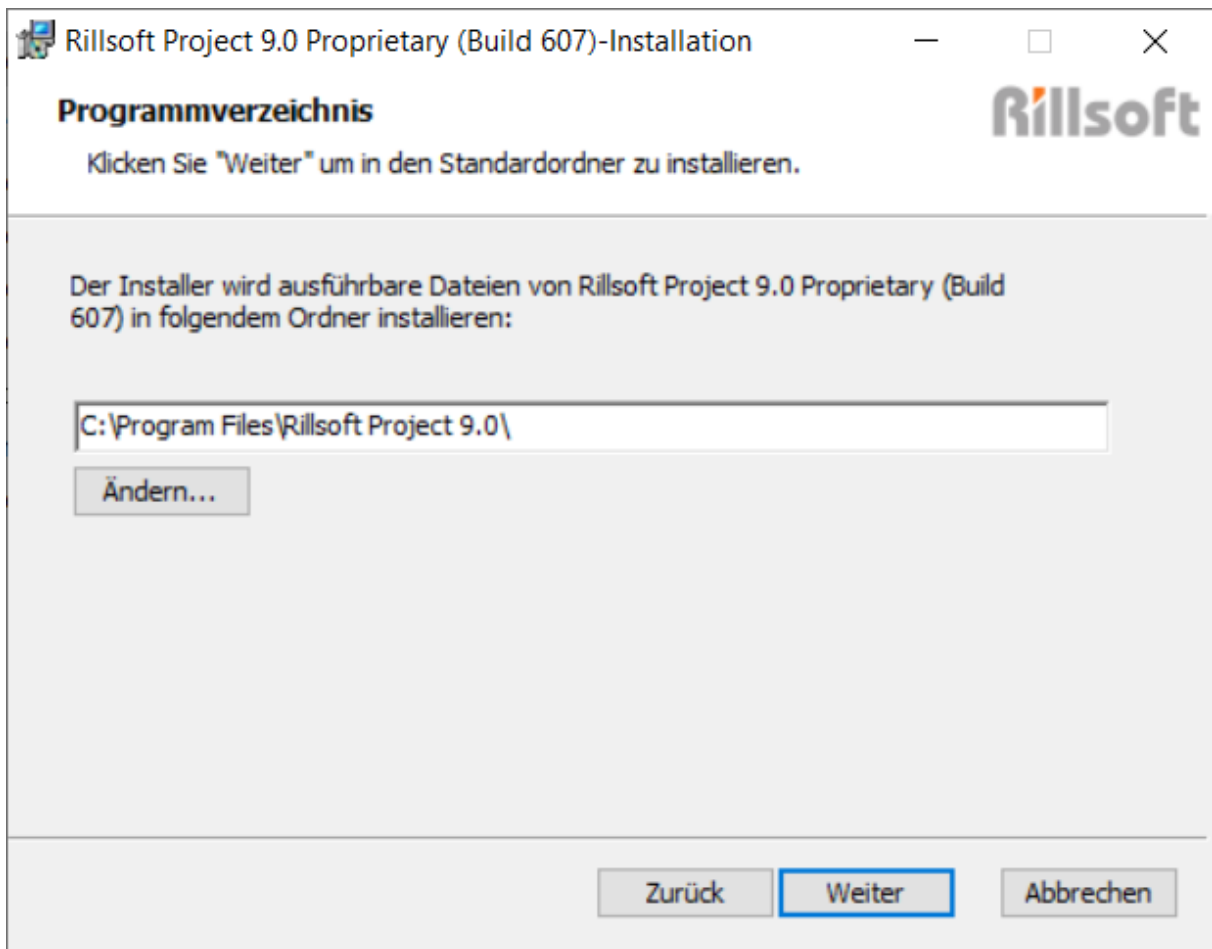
Rillsoft Project 9.0 Proprietary (Build 607)-Installation

Programmverzeichnis

Rillsoft

Klicken Sie "Weiter" um in den Standardordner zu installieren.

Der Installer wird ausführbare Dateien von Rillsoft Project 9.0 Proprietary (Build 607) in folgendem Ordner installieren:

C:\Program Files\Rillsoft Project 9.0\

Ändern...

Zurück Weiter Abbrechen